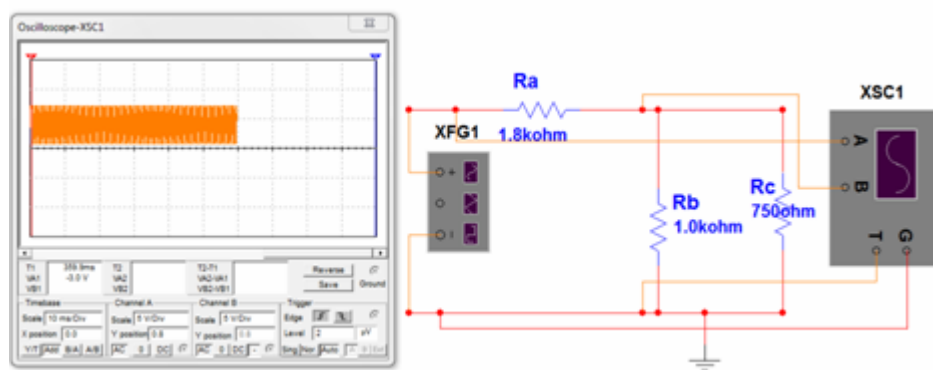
Oscilloscope-XSC1

T1 359.9ms
VA1 -0.0 V
VB1
T2
VA2
VB2
T2-T1
VA2-VA1
VB2-VB1

Reverse
Save
Ground

Timebase
Scale 10 ms/Div
X position 0.0
Y/T Add B/A A/B

Channel A
Scale 5 V/Div
Y position 0.0
AC 0 DC

Channel B
Scale 5 V/Div
Y position 0.0
AC 0 DC -

Trigger
Edge
Level 2 μV
Sing. Nor. Auto None

Ra
1.8kohm
XFG1
+
-
Rb
1.0kohm
Rc
750ohm
XSC1
A
B
T
G